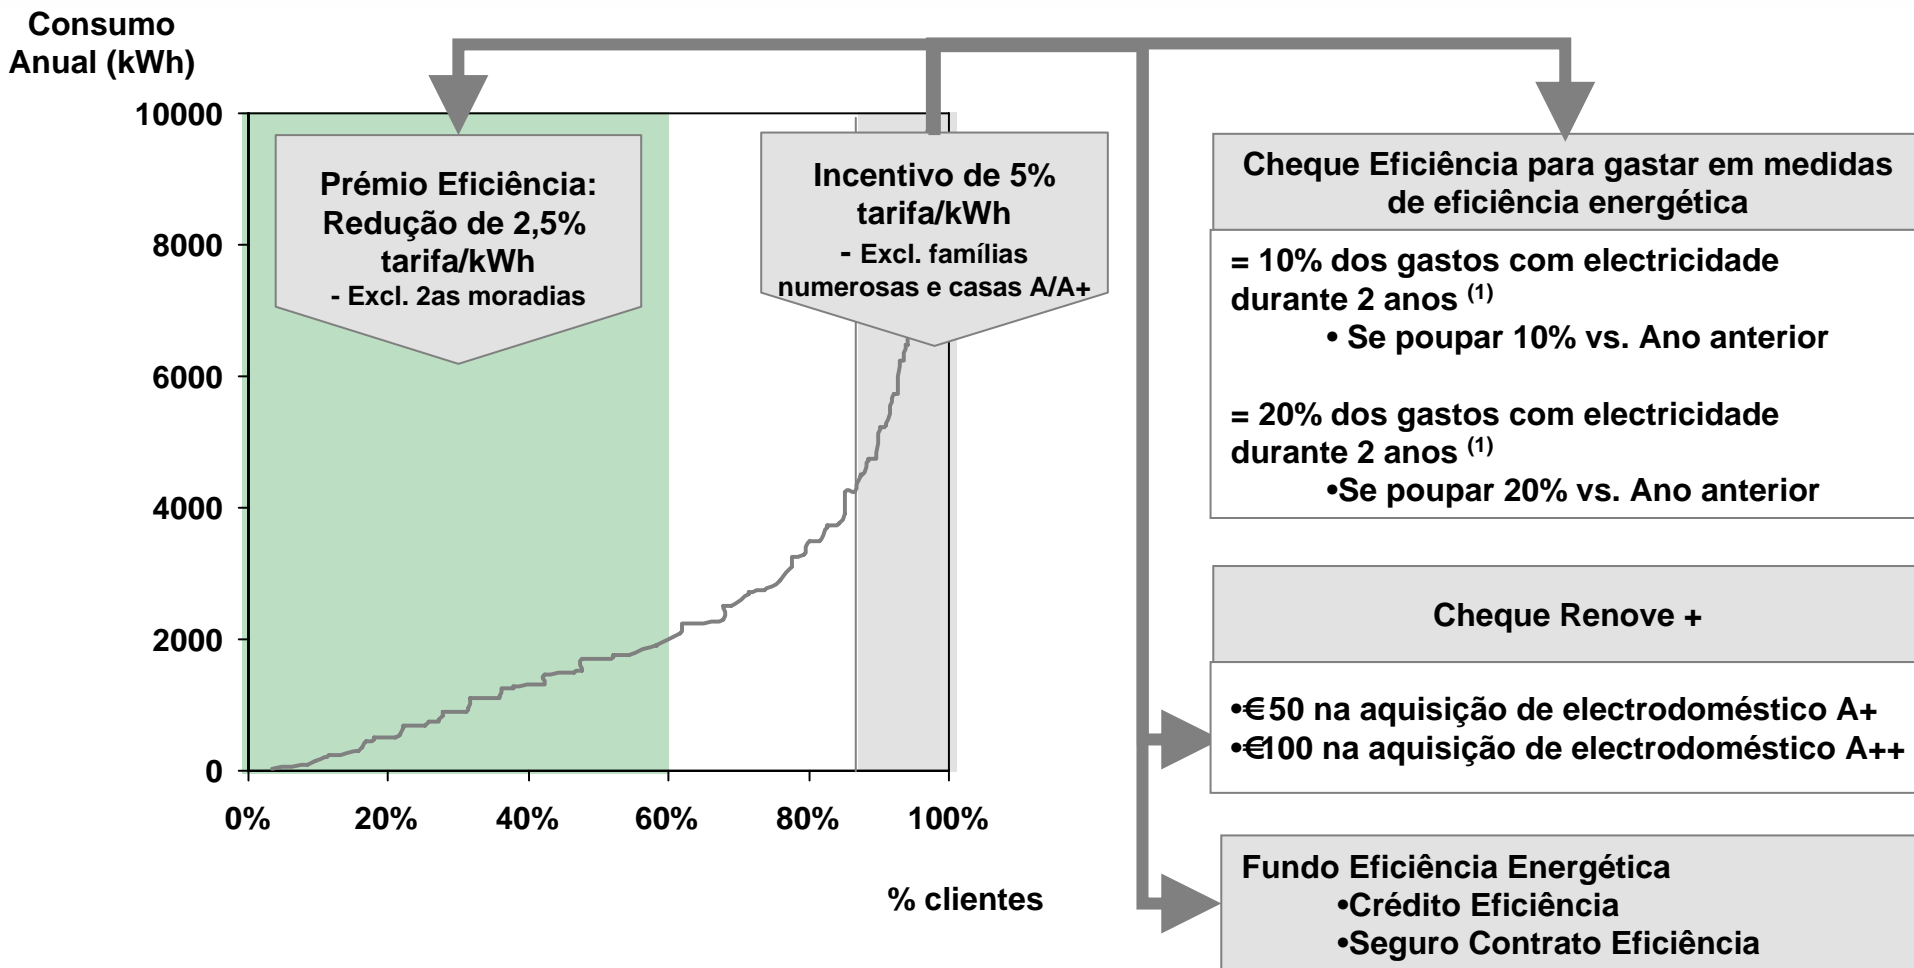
Consumo Anual (kWh)

10000

8000

6000

4000

2000

0

0%
20%
40%
60%
80%
100%

% clientes

Prémio Eficiência: Redução de 2,5% tarifa/kWh
- Excl. 2as moradias

Incentivo de 5% tarifa/kWh
- Excl. famílias numerosas e casas A/A+

Cheque Eficiência para gastar em medidas de eficiência energética

= 10% dos gastos com electricidade durante 2 anos $^{(1)}$
• Se poupar 10% vs. Ano anterior

= 20% dos gastos com electricidade durante 2 anos $^{(1)}$
•Se poupar 20% vs. Ano anterior

Cheque Renove +

•€50 na aquisição de electrodoméstico A+
•€100 na aquisição de electrodoméstico A++

Fundo Eficiência Energética
•Crédito Eficiência
•Seguro Contrato Eficiência